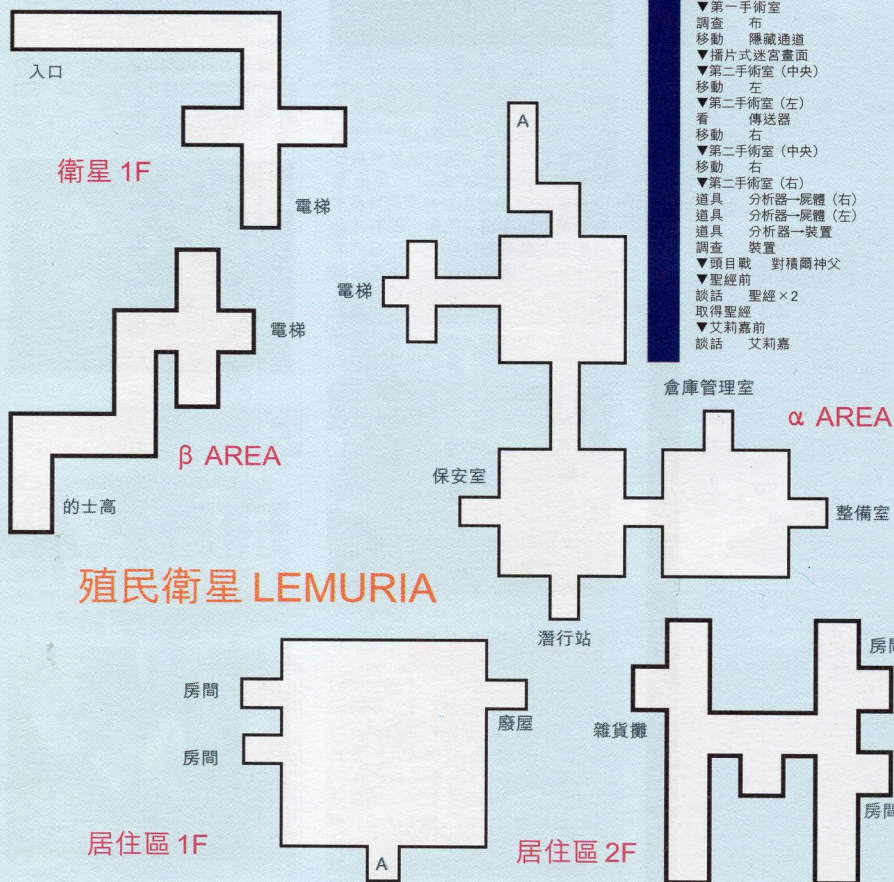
入口

衛星 1F

電梯

A

電梯

電梯

β AREA

的士高

殖民衛星 LEMURIA

▼第一手術室
調查　布
移動　隱藏通道
▼播片式迷宮畫面
▼第二手術室（中央）
移動　左
▼第二手術室（左）
看　傳送器
移動　右
▼第二手術室（中央）
移動　右
▼第二手術室（右）
道具　分析器→屍體（右）
道具　分析器→屍體（左）
道具　分析器→裝置
調查　裝置
▼頭目戰　對積爾神父
▼聖經前
談話　聖經×2
取得聖經
▼艾莉嘉前
談話　艾莉嘉

倉庫管理室

α AREA

保安室

整備室

潛行站

房間

房間

廢屋

雜貨攤

房間

房間

居住區 1F

A

居住區 2F